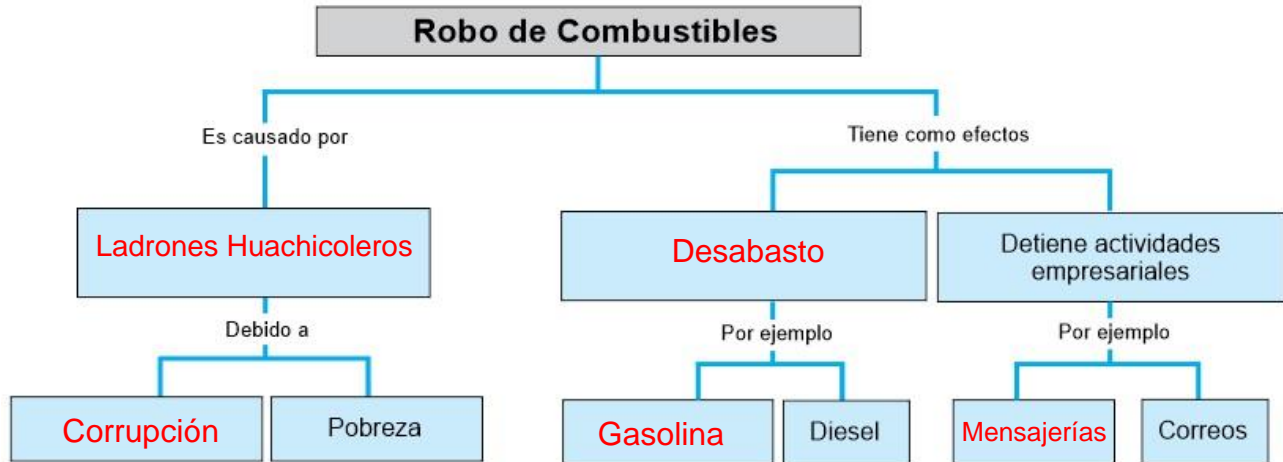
Robo de Combustibles

Es causado por

Ladrones Huachicoleros

Debido a

Corrupción

Pobreza

Tiene como efectos

Desabasto

Por ejemplo

Gasolina

Diesel

Detiene actividades empresariales

Por ejemplo

Mensajerías

Correos